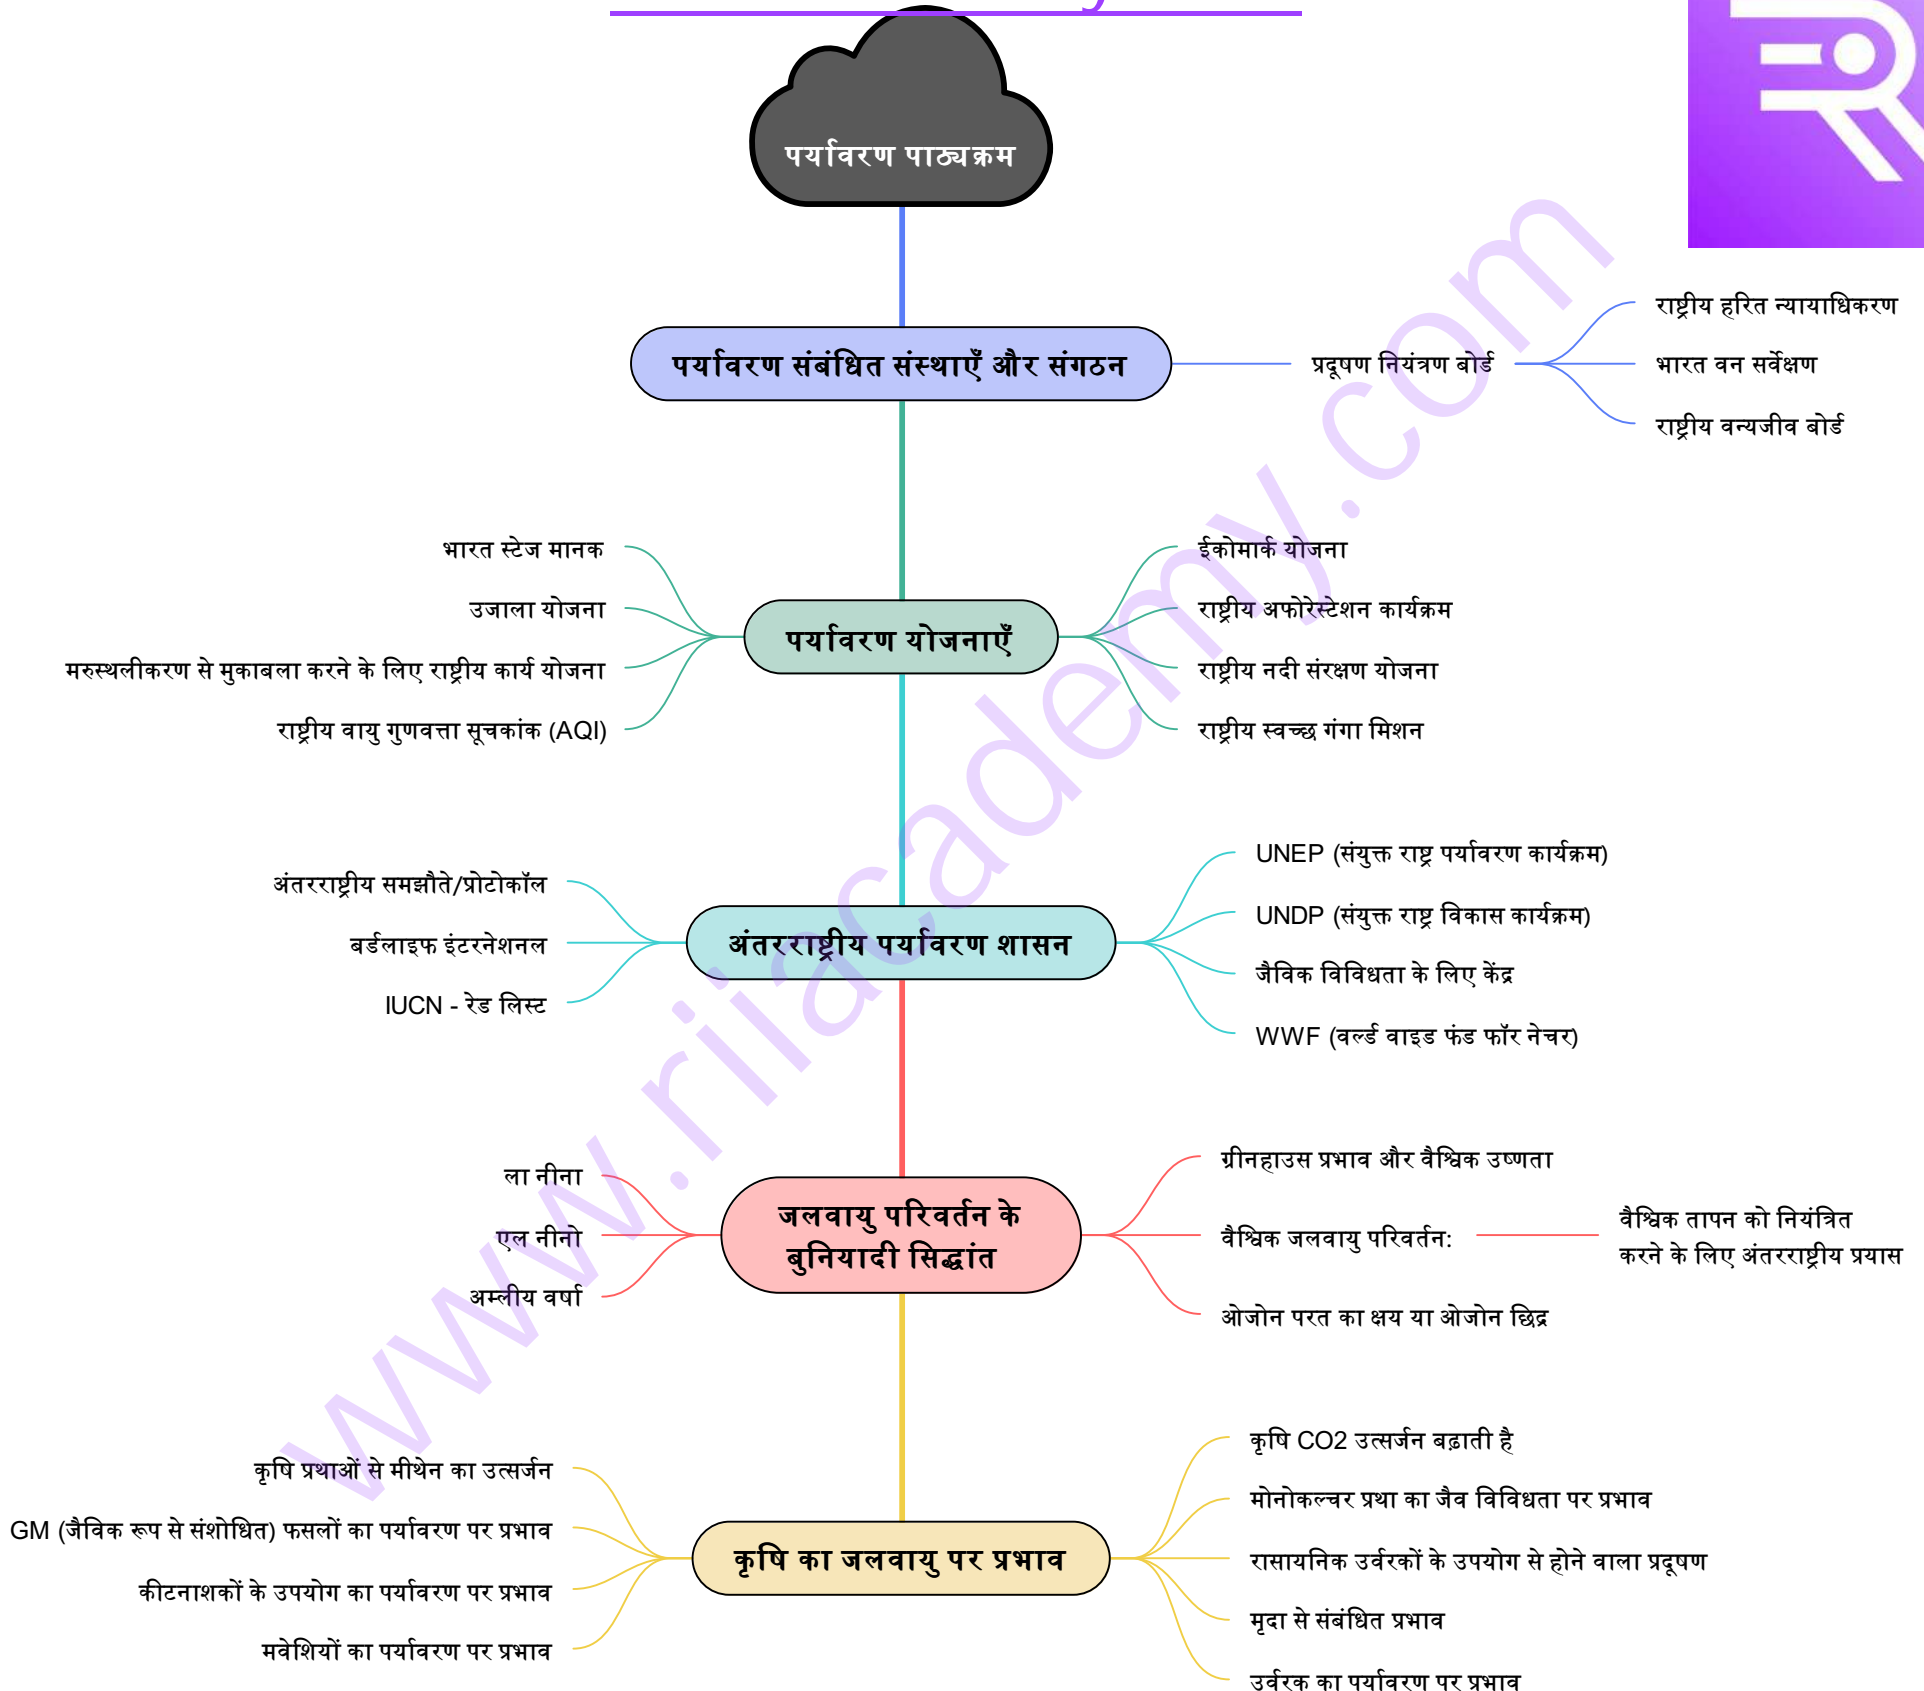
पर्यावरण पाठ्यक्रम

पर्यावरण संबंधित संस्थाएँ और संगठन

प्रदूषण नियंत्रण बोर्ड

राष्ट्रीय हरित न्यायाधिकरण

भारत वन सर्वेक्षण

राष्ट्रीय वन्यजीव बोर्ड

पर्यावरण योजनाएँ

भारत स्टेज मानक

उजाला योजना

मरुस्थलीकरण से मुकाबला करने के लिए राष्ट्रीय कार्य योजना

राष्ट्रीय वायु गुणवत्ता सूचकांक (AQI)

ईकोमार्क योजना

राष्ट्रीय अफोरेस्टेशन कार्यक्रम

राष्ट्रीय नदी संरक्षण योजना

राष्ट्रीय स्वच्छ गंगा मिशन

अंतरराष्ट्रीय पर्यावरण शासन

अंतरराष्ट्रीय समझौते/प्रोटोकॉल

बर्डलाइफ इंटरनेशनल

IUCN - रेड लिस्ट

UNEP (संयुक्त राष्ट्र पर्यावरण कार्यक्रम)

UNDP (संयुक्त राष्ट्र विकास कार्यक्रम)

जैविक विविधता के लिए केंद्र

WWF (वर्ल्ड वाइड फंड फॉर नेचर)

जलवायु परिवर्तन के बुनियादी सिद्धांत

ला नीना

एल नीनो

अम्लीय वर्षा

ग्रीनहाउस प्रभाव और वैश्विक उष्णता

वैश्विक जलवायु परिवर्तन:

वैश्विक तापन को नियंत्रित करने के लिए अंतरराष्ट्रीय प्रयास

ओजोन परत का क्षय या ओजोन छिद्र

कृषि का जलवायु पर प्रभाव

कृषि प्रथाओं से मीथेन का उत्सर्जन

GM (जैविक रूप से संशोधित) फसलों का पर्यावरण पर प्रभाव

कीटनाशकों के उपयोग का पर्यावरण पर प्रभाव

मवेशियों का पर्यावरण पर प्रभाव

कृषि CO2 उत्सर्जन बढ़ाती है

मोनोकल्चर प्रथा का जैव विविधता पर प्रभाव

रासायनिक उर्वरकों के उपयोग से होने वाला प्रदूषण

मृदा से संबंधित प्रभाव

उर्वरक का पर्यावरण पर प्रभाव

www.riiacademy.com